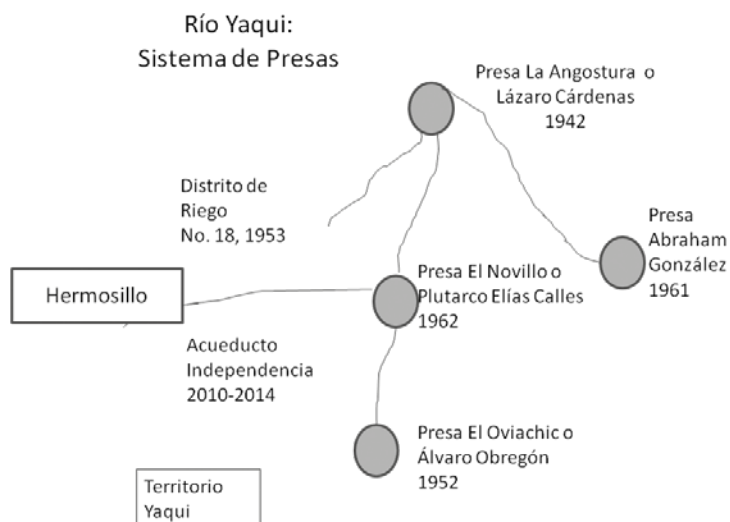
Río Yaqui:
Sistema de Presas

Presa La Angostura o Lázaro Cárdenas 1942

Distrito de Riego No. 18, 1953

Presa Abraham González 1961

Hermosillo

Presa El Novillo o Plutarco Elías Calles 1962

Acueducto Independencia 2010-2014

Presa El Oviachic o Álvaro Obregón 1952

Territorio Yaqui